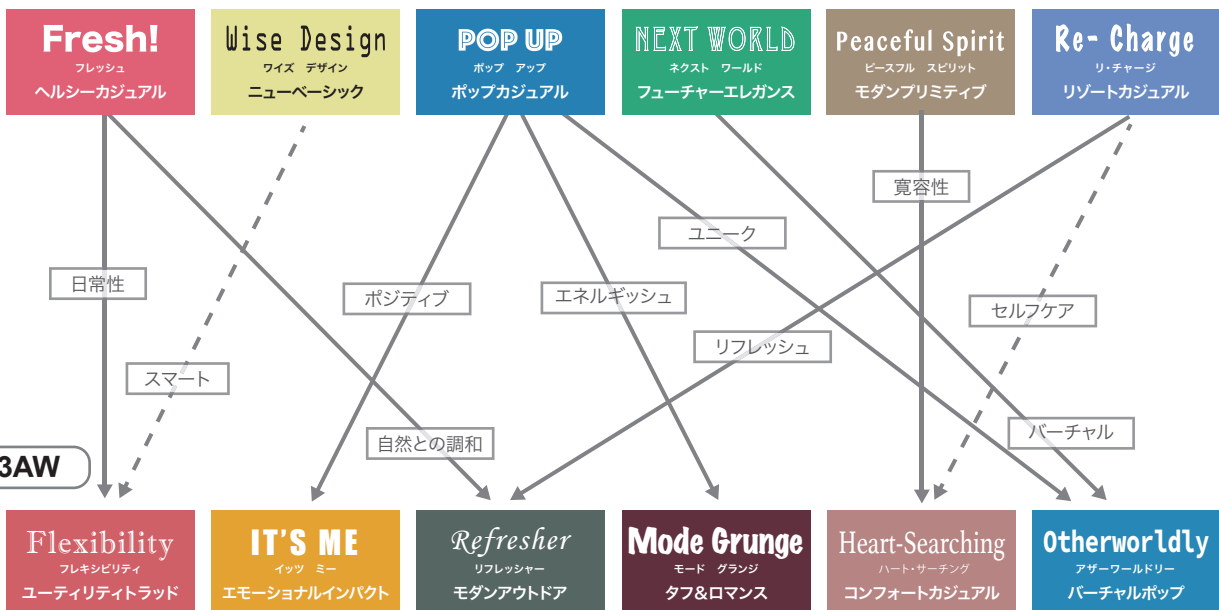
Fresh!
フレッシュ
ヘルシーカジュアル

Wise Design
ワイズ デザイン
ニューベーシック

POP UP
ポップ アップ
ポップカジュアル

NEXT WORLD
ネクスト ワールド
フューチャーエレガンス

Peaceful Spirit
ピースフル スピリット
モダンプリミティブ

Re- Charge
リ・チャージ
リゾートカジュアル

寛容性

ユニーク

日常性

ポジティブ

エネルギッシュ

セルフケア

リフレッシュ

スマート

自然との調和

バーチャル

3AW

Flexibility
フレキシビリティ
ユーティリティトラッド

IT'S ME
イッツ ミー
エモーショナルインパクト

Refresher
リフレッシャー
モダンアウトドア

Mode Grunge
モード グランジ
タフ&ロマンス

Heart-Searching
ハート・サーチング
コンフォートカジュアル

Otherworldly
アザーワールドリー
バーチャルポップ